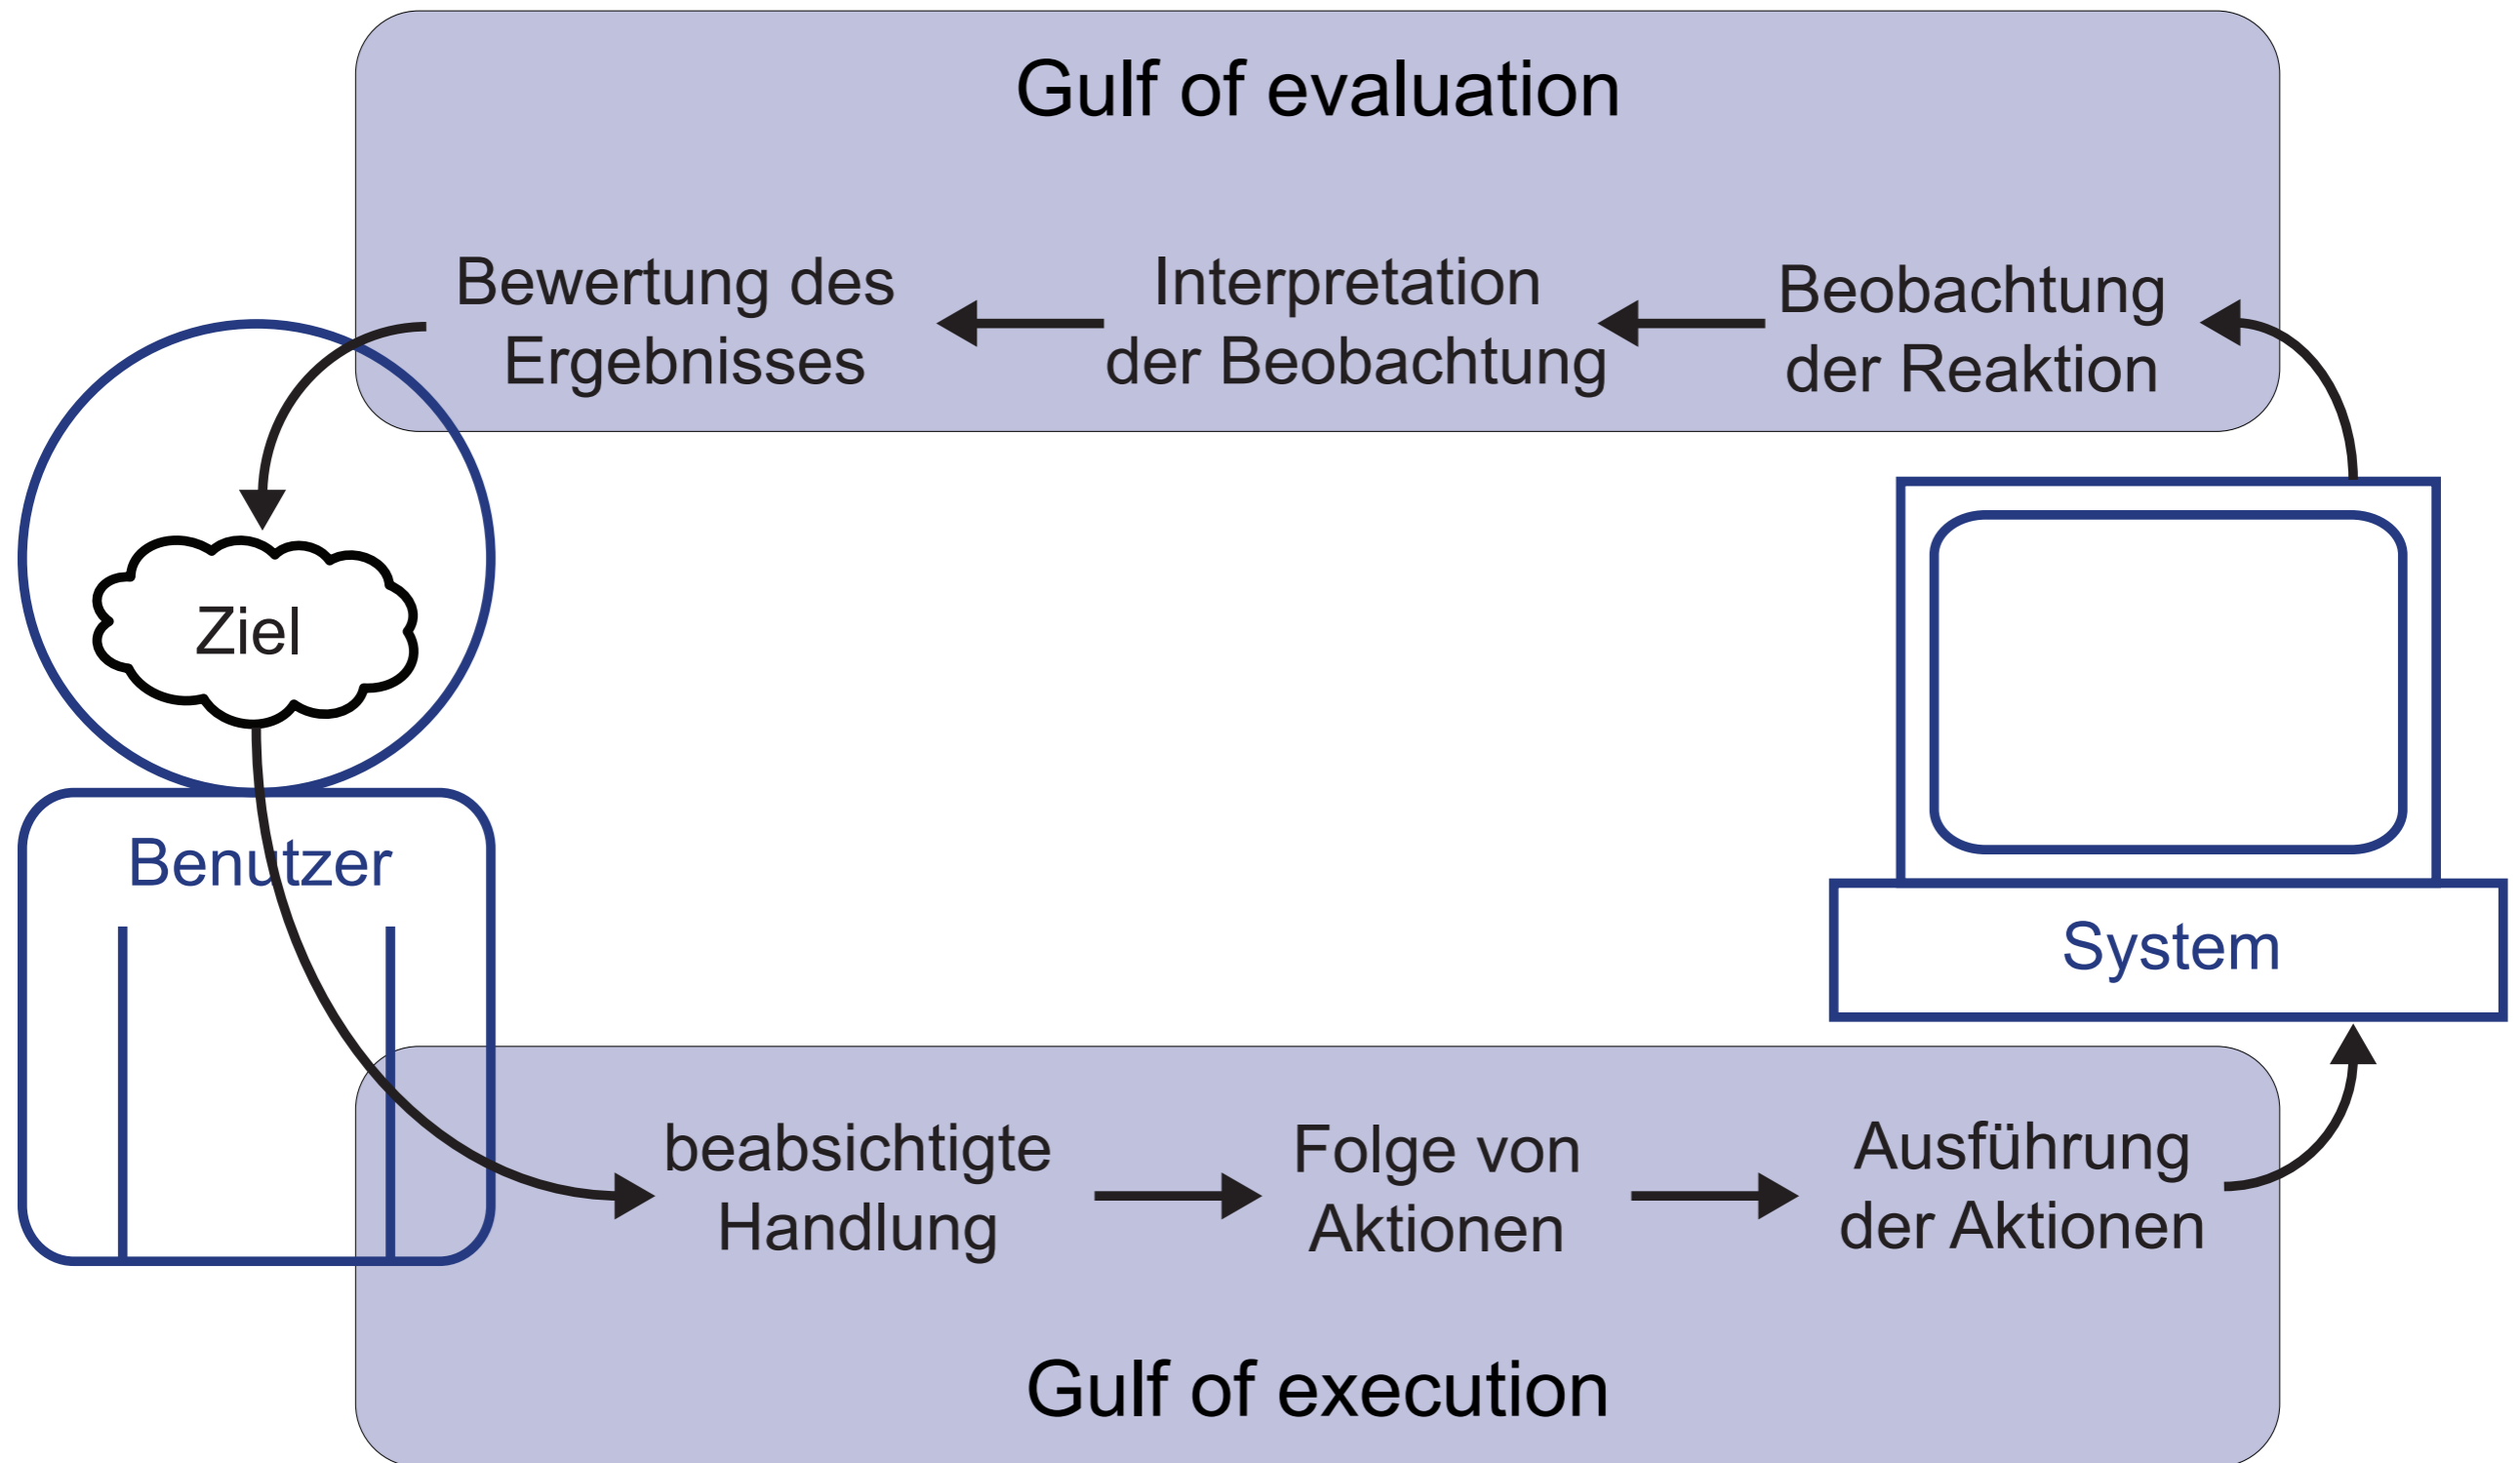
Gulf of evaluation

Bewertung des Ergebnisses

Interpretation der Beobachtung

Beobachtung der Reaktion

Ziel

Benutzer

System

beabsichtigte Handlung

Folge von Aktionen

Ausführung der Aktionen

Gulf of execution